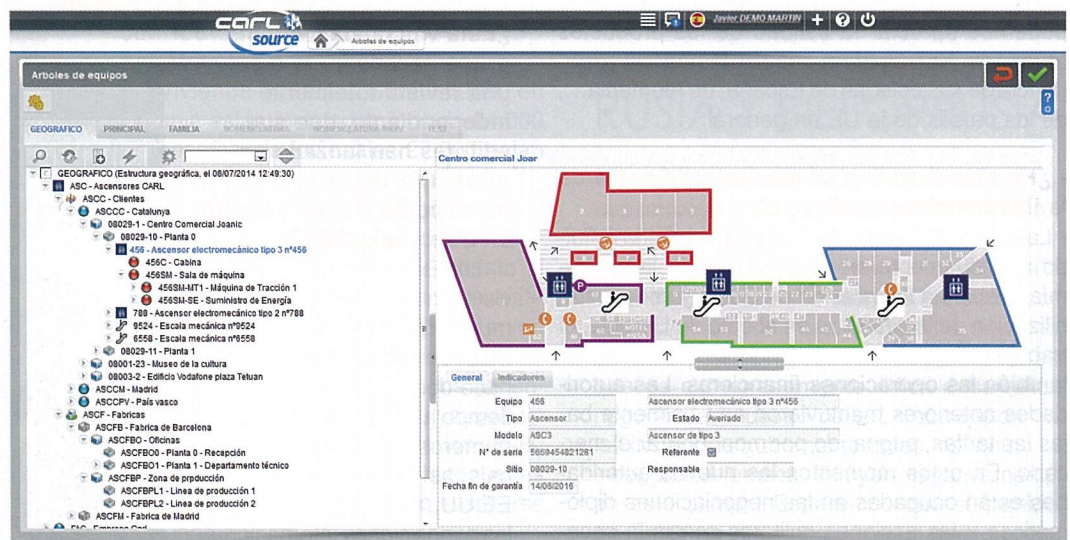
CARL source

Arboles de equipos

Javier DEMO MARTIN

Arboles de equipos

GEOGRAFICO PRINCIPAL FAMILIA NOMENCLATURA NOMENCLATURA INDIV. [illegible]

GEOGRAFICO (Estructura geográfica, el 08/07/2014 12:49:30)
ASC - Ascensores CARL
ASCC - Clientes
ASCCC - Catalunya
08029-1 - Centro Comercial Joanic
08029-10 - Planta 0
456 - Ascensor electromecánico tipo 3 nº456
456C - Cabina
456SM - Sala de máquina
456SM-MT1 - Máquina de Tracción 1
456SM-SE - Suministro de Energía
788 - Ascensor electromecánico tipo 2 nº788
9524 - Escala mecánica nº9524
6558 - Escala mecánica nº6558
08029-11 - Planta 1
08001-23 - Museo de la cultura
08003-2 - Edificio Vodafone plaza Tetuan
ASCCM - Madrid
ASCCPV - País vasco
ASCF - Fabricas
ASCFB - Fabrica de Barcelona
ASCFBO - Oficinas
ASCFBO0 - Planta 0 - Recepción
ASCFBO1 - Planta 1 - Departamento técnico
ASCFBP - Zona de prpducción
ASCFBPL1 - Linea de producción 1
ASCFBPL2 - Linea de producción 2
ASCFM - Fabrica de Madrid
FAC - Empresa Carl

Centro comercial Joar

General Indicadores

| Equipo | 456 | Ascensor electromecánico tipo 3 nº456 | |
|---|---|---|---|
| Tipo | Ascensor | Estado | Averiado |
| Modelo | ASC3 | Ascensor de tipo 3 | |
| Nº de serie | 5669454821281 | Referente | |
| Sitio | 08029-10 | Responsable | |
| Fecha fin de garantía | 14/08/2016 | | |